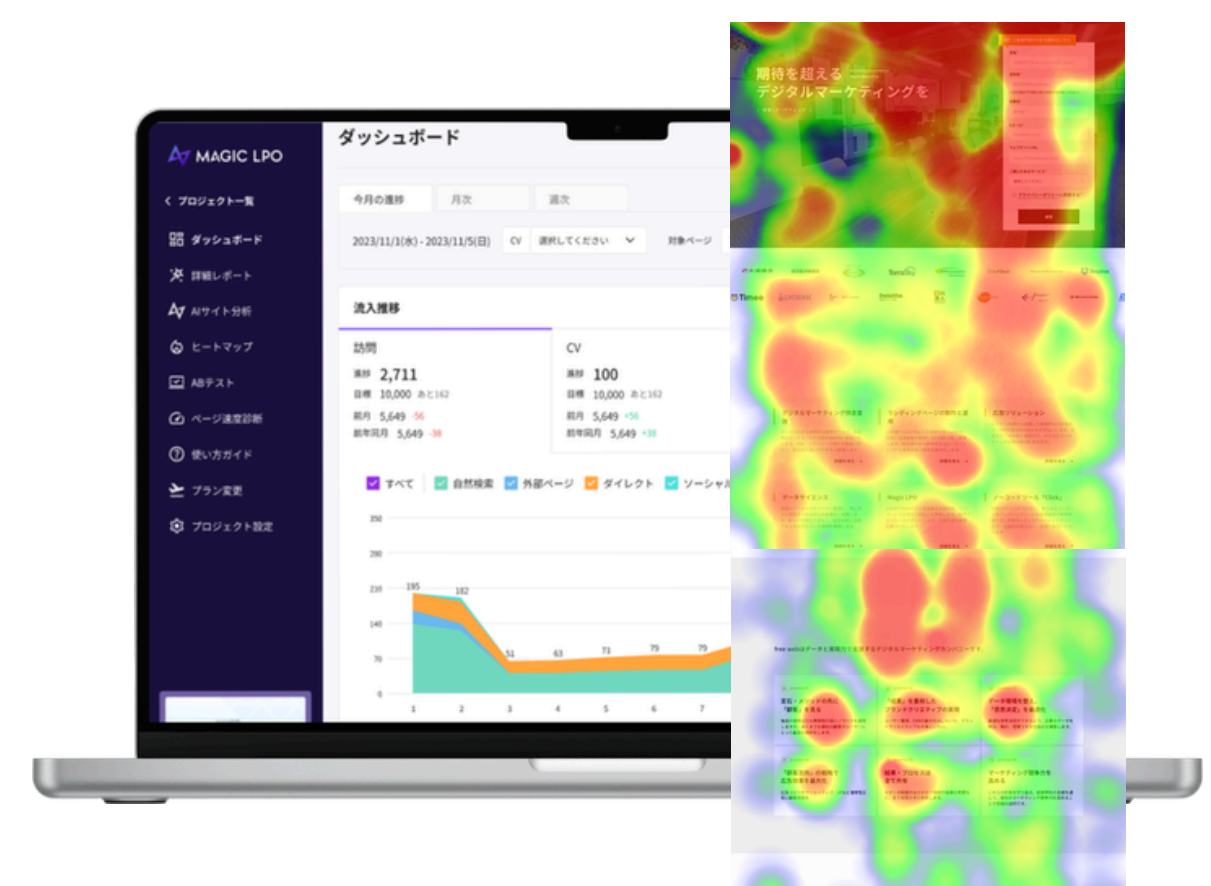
MAGIC LPO

< プロジェクト一覧
ダッシュボード
詳細レポート
AIサイト分析
ヒートマップ
ABテスト
ページ速度診断
使い方ガイド
プラン変更
プロジェクト設定

ダッシュボード

今月の進捗 | 月次 | 週次

2023/11/1(水) - 2023/11/5(日) CV 選択してください 対象ページ

流入推移

訪問
速報 2,711
目標 10,000 あと162
前月 5,649 -56
前年同月 5,649 -38

CV
速報 100
目標 10,000 あと162
前月 5,649 +56
前年同月 5,649 +38

すべて 自然検索 外部ページ ダイレクト ソーシャル

350
280
210
140
70
0

195 182 51 63 71 79 79

1 2 3 4 5 6 7

期待を超える
デジタルマーケティングを

Timee

デジタルマーケティング支援
ランディングページの制作と運用
広告ソリューション
データサイエンス
Magic LPO
ノーコードツール「Stek」

free web はデータと実践力で支援するデジタルマーケティングカンパニーです。

「顧客」を見る
ブランドクリエイティブの実現
「意思決定」を助ける
「顧客を見る」の考え方
成果を加速
マーケティング競争力を高める